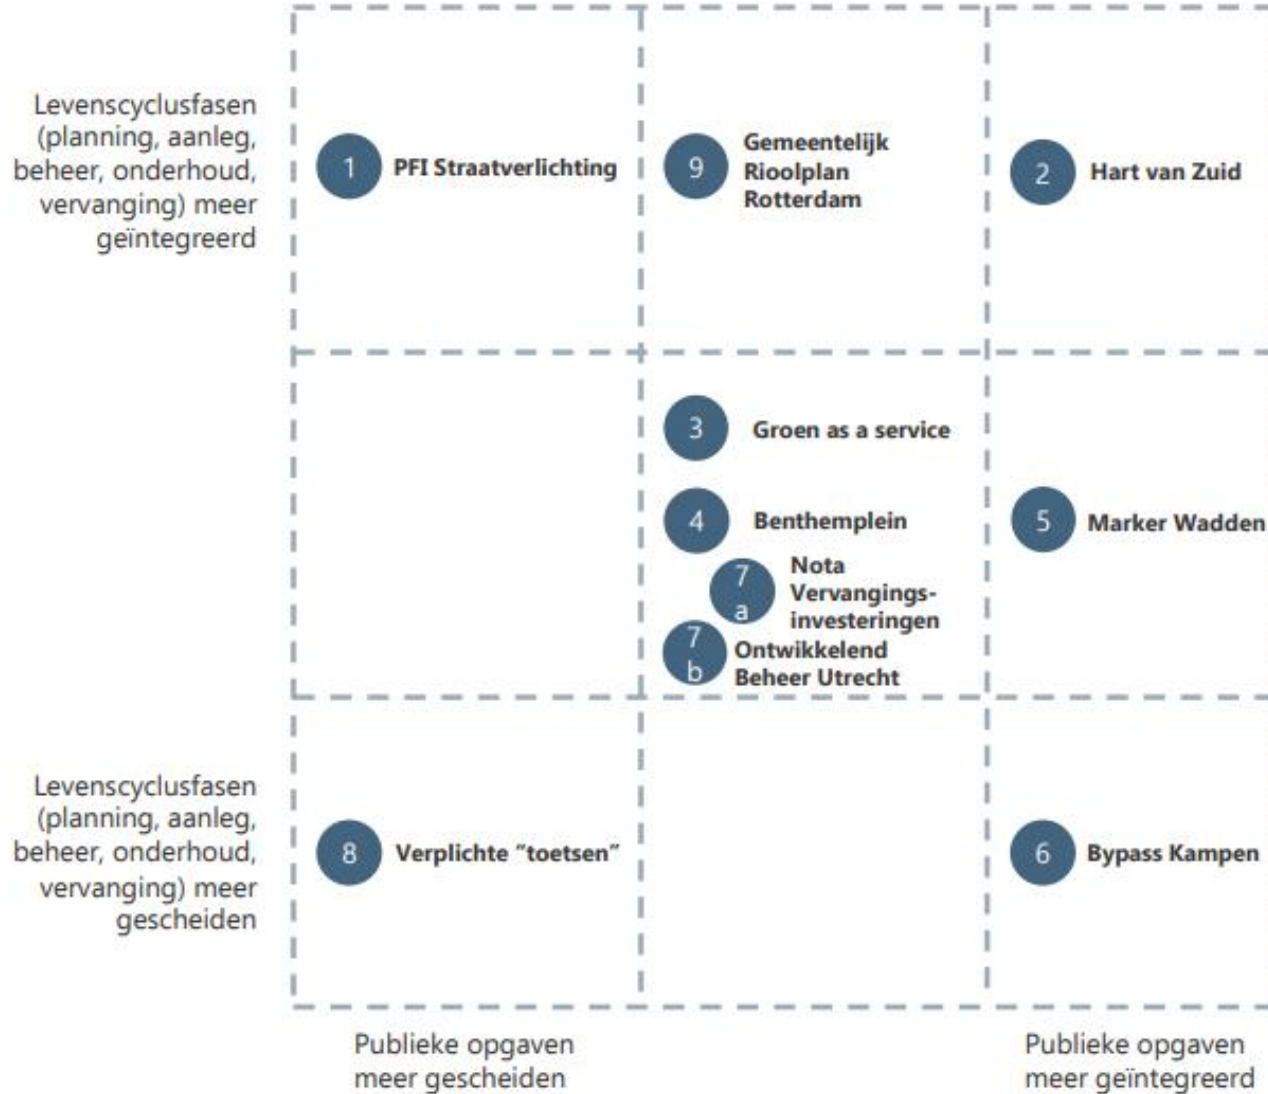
Levenscyclusfasen (planning, aanleg, beheer, onderhoud, vervanging) meer geïntegreerd

1 PFI Straatverlichting

9 Gemeentelijk Rioolplan Rotterdam

2 Hart van Zuid

3 Groen as a service

4 Benthemplein

5 Marker Wadden

7a Nota Vervangingsinvesteringen

7b Ontwikkelend Beheer Utrecht

Levenscyclusfasen (planning, aanleg, beheer, onderhoud, vervanging) meer gescheiden

8 Verplichte "toetsen"

6 Bypass Kampen

Publieke opgaven meer gescheiden

Publieke opgaven meer geïntegreerd